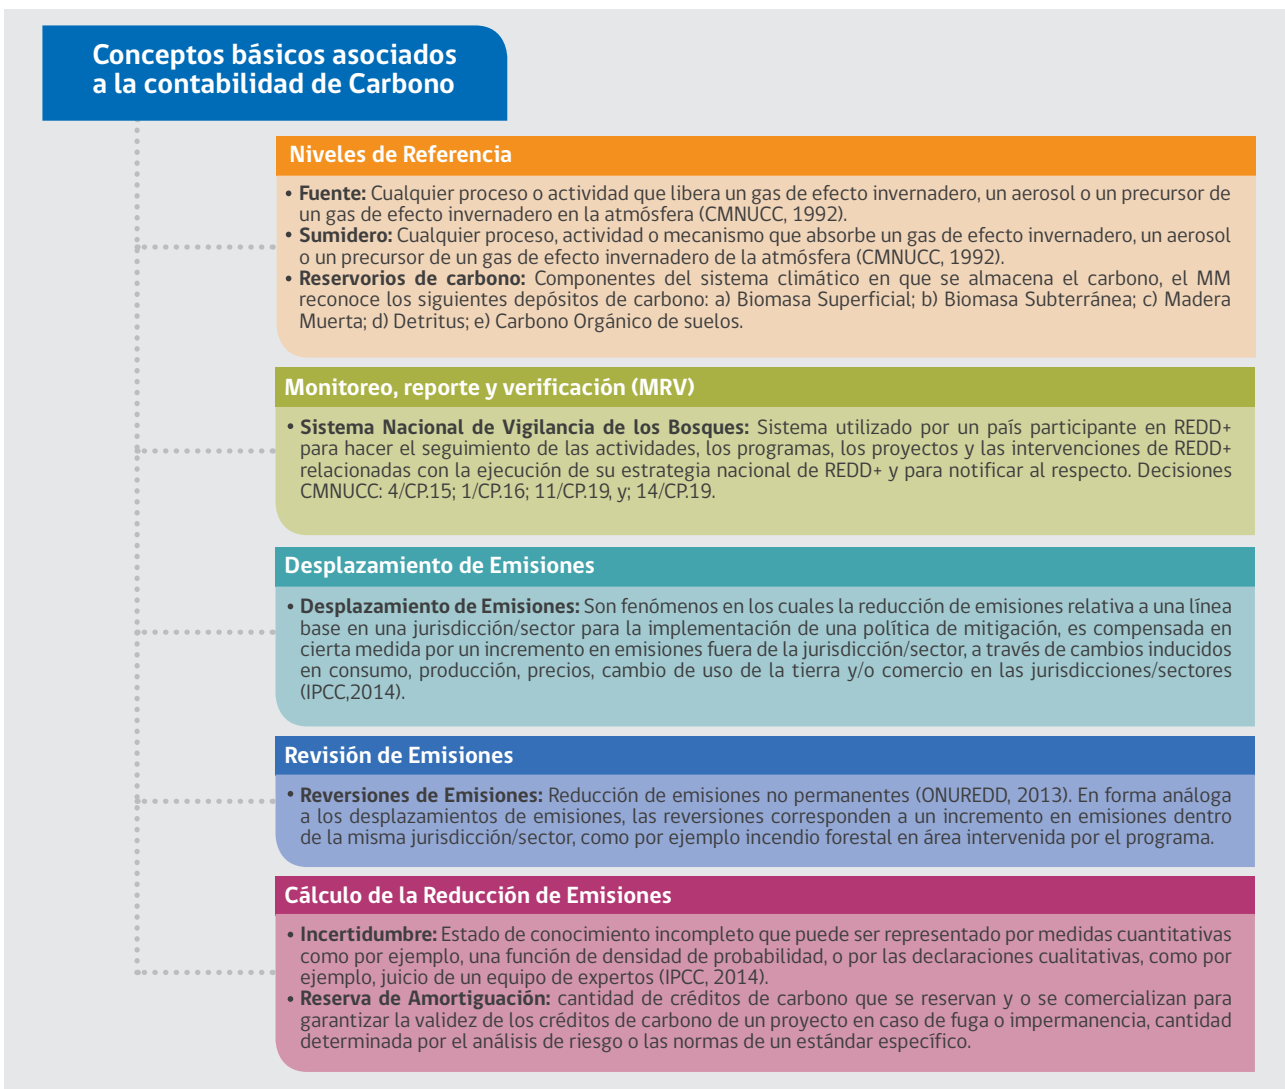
Conceptos básicos asociados a la contabilidad de Carbono

Niveles de Referencia

• Fuente: Cualquier proceso o actividad que libera un gas de efecto invernadero, un aerosol o un precursor de un gas de efecto invernadero en la atmósfera (CMNUCC, 1992).
• Sumidero: Cualquier proceso, actividad o mecanismo que absorbe un gas de efecto invernadero, un aerosol o un precursor de un gas de efecto invernadero de la atmósfera (CMNUCC, 1992).
• Reservorios de carbono: Componentes del sistema climático en que se almacena el carbono, el MM reconoce los siguientes depósitos de carbono: a) Biomasa Superficial; b) Biomasa Subterránea; c) Madera Muerta; d) Detritus; e) Carbono Orgánico de suelos.

Monitoreo, reporte y verificación (MRV)

• Sistema Nacional de Vigilancia de los Bosques: Sistema utilizado por un país participante en REDD+ para hacer el seguimiento de las actividades, los programas, los proyectos y las intervenciones de REDD+ relacionadas con la ejecución de su estrategia nacional de REDD+ y para notificar al respecto. Decisiones CMNUCC: 4/CP.15; 1/CP.16; 11/CP.19, y; 14/CP.19.

Desplazamiento de Emisiones

• Desplazamiento de Emisiones: Son fenómenos en los cuales la reducción de emisiones relativa a una línea base en una jurisdicción/sector para la implementación de una política de mitigación, es compensada en cierta medida por un incremento en emisiones fuera de la jurisdicción/sector, a través de cambios inducidos en consumo, producción, precios, cambio de uso de la tierra y/o comercio en las jurisdicciones/sectores (IPCC,2014).

Revisión de Emisiones

• Reversiones de Emisiones: Reducción de emisiones no permanentes (ONUREDD, 2013). En forma análoga a los desplazamientos de emisiones, las reversiones corresponden a un incremento en emisiones dentro de la misma jurisdicción/sector, como por ejemplo incendio forestal en área intervenida por el programa.

Cálculo de la Reducción de Emisiones

• Incertidumbre: Estado de conocimiento incompleto que puede ser representado por medidas cuantitativas como por ejemplo, una función de densidad de probabilidad, o por las declaraciones cualitativas, como por ejemplo, juicio de un equipo de expertos (IPCC, 2014).
• Reserva de Amortiguación: cantidad de créditos de carbono que se reservan y o se comercializan para garantizar la validez de los créditos de carbono de un proyecto en caso de fuga o impermanencia, cantidad determinada por el análisis de riesgo o las normas de un estándar específico.